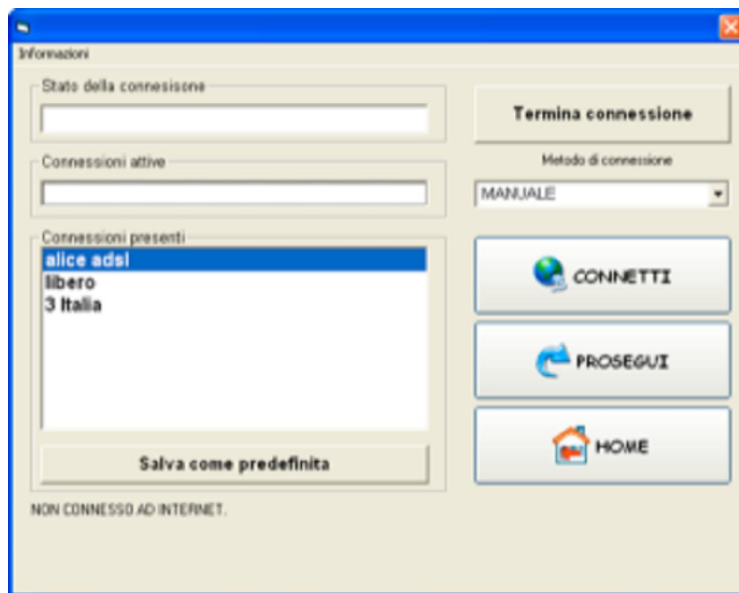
Informazioni

Stato della connesisone

Connessioni attive

Connessioni presenti

alice adsl
libero
3 Italia

Salva come predefinita

NON CONNESSO AD INTERNET.

Termina connessione

Metodo di connessione

MANUALE

CONNETTI

PROSEGUI

HOME